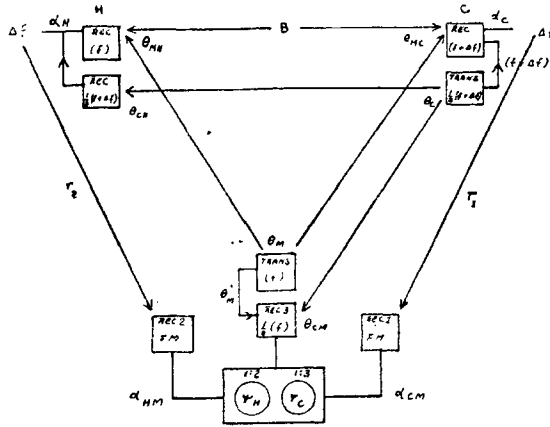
$\Delta f$
$\alpha_H$
H
REC
(f)
B
C
$\alpha_C$
$\Delta f$
$\theta_{MH}$
$\theta_{HC}$
REC
$(f+\Delta f)$
REC
$\frac{1}{2}(f+\Delta f)$
$\theta_{CH}$
TRANS
$\frac{1}{2}(f+\Delta f)$
$(f+\Delta f)$
$\theta_C$
$r_2$
$r_1$
$\theta_M$
TRANS
(f)
$\theta_M'$
REC 3
$\frac{1}{2}(f)$
$\theta_{CM}$
REC 2
FM
REC 2
FM
1:2
1:3
$\psi_H$
$\psi_C$
$\alpha_{HM}$
$\alpha_{CM}$